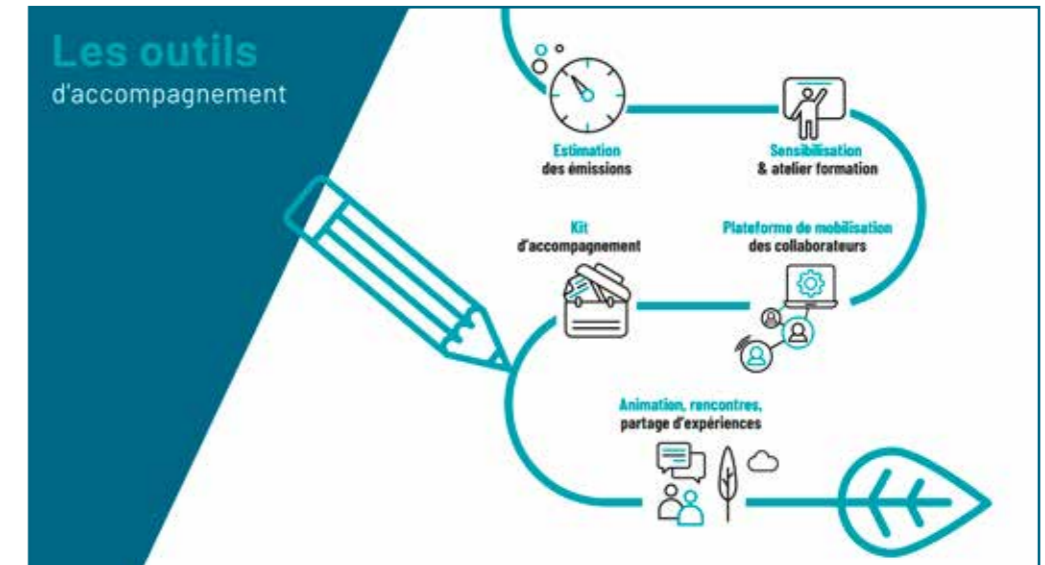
Les outils
d'accompagnement

Estimation
des émissions

Sensibilisation
& atelier formation

Kit
d'accompagnement

Plateforme de mobilisation
des collaborateurs

Animation, rencontres,
partage d'expériences